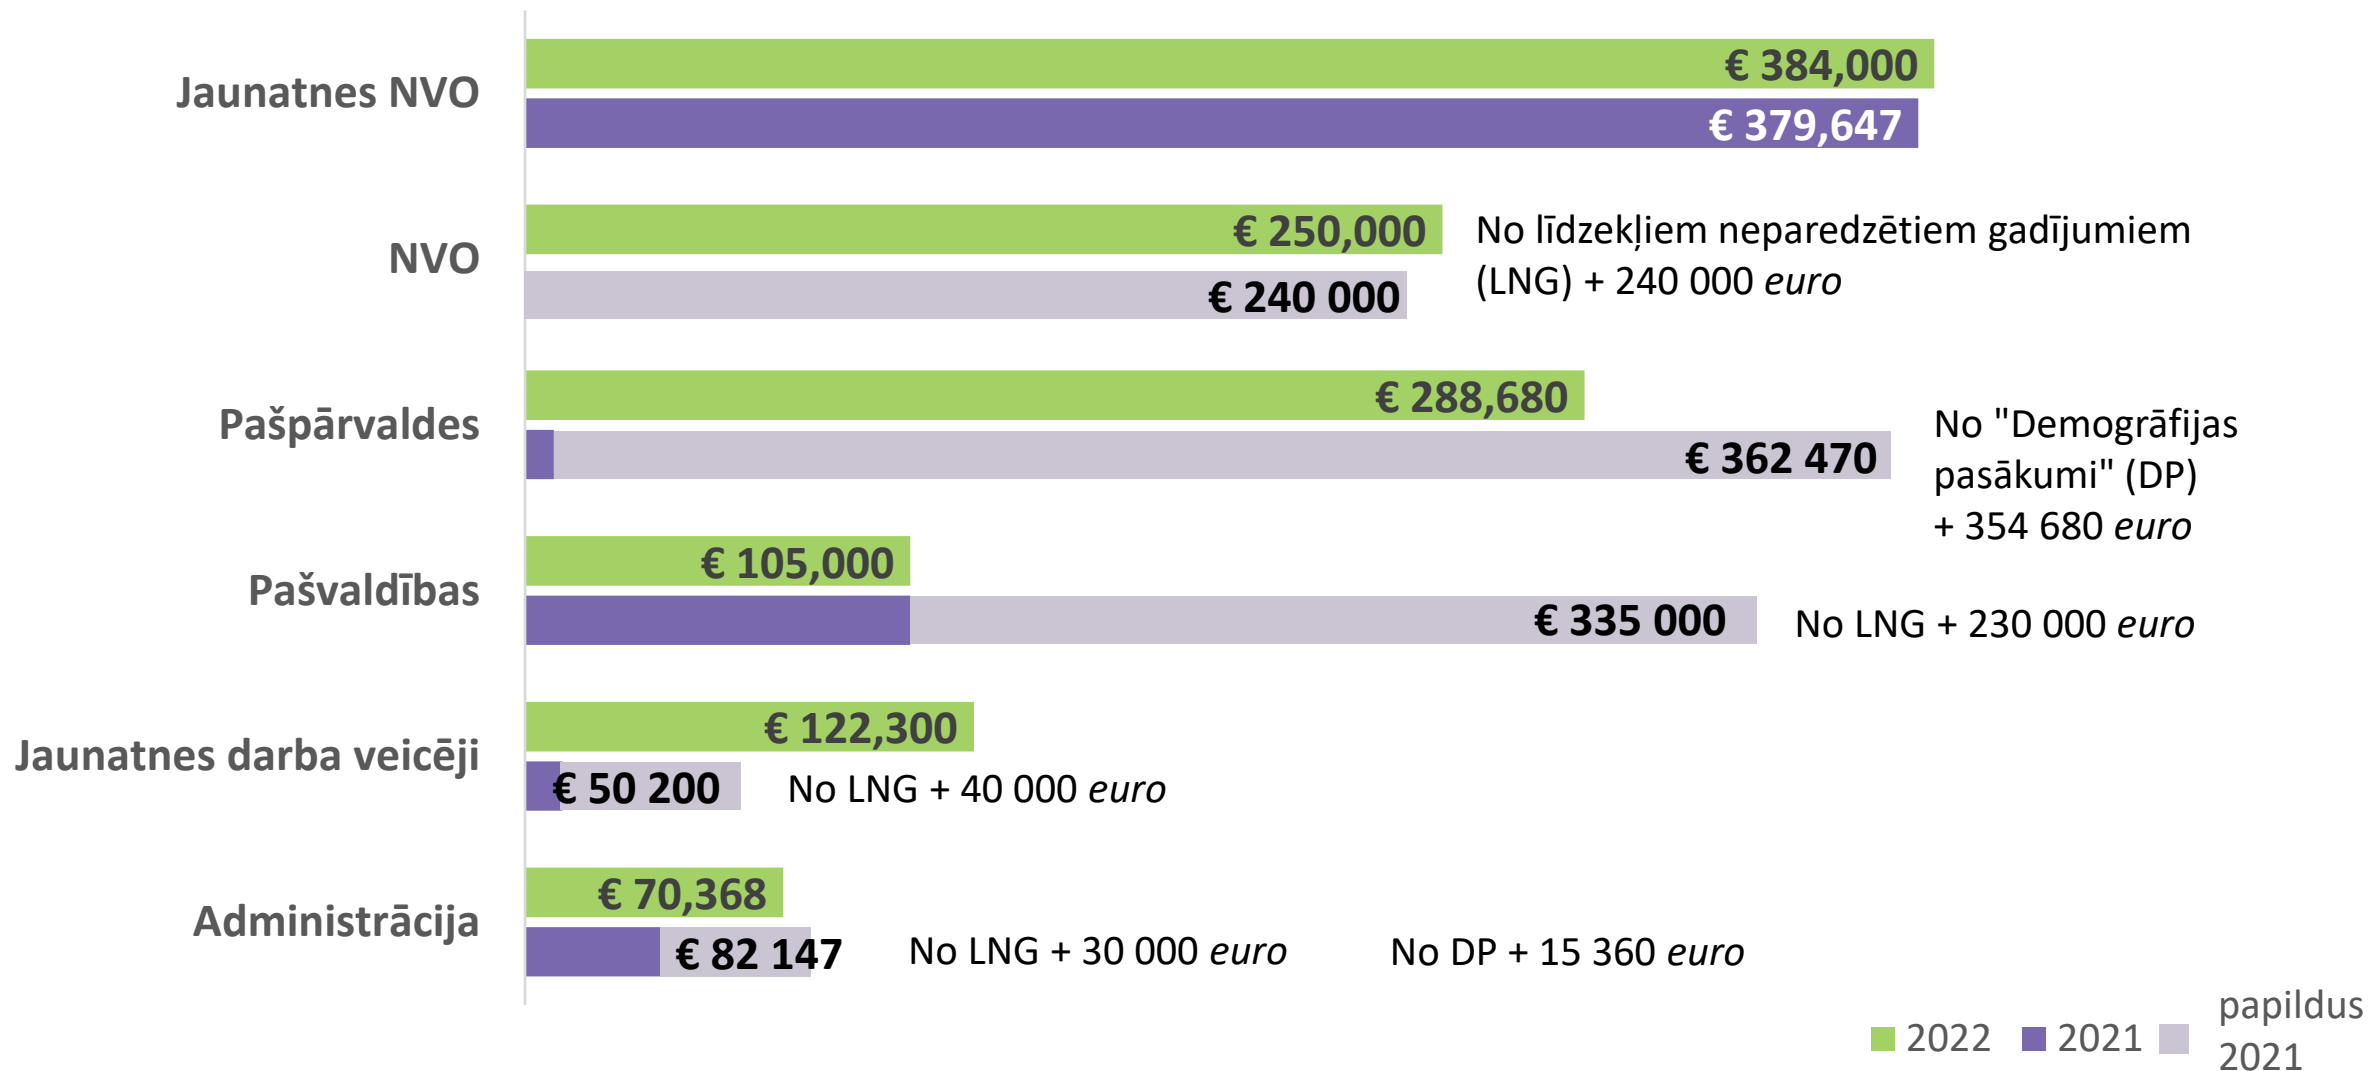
Jaunatnes NVO
€ 384,000
€ 379,647

NVO
€ 250,000
€ 240 000
No līdzekļiem neparedzētiem gadījumiem (LNG) + 240 000 *euro*

Pašpārvaldes
€ 288,680
€ 362 470
No "Demogrāfijas pasākumi" (DP) + 354 680 *euro*

Pašvaldības
€ 105,000
€ 335 000
No LNG + 230 000 *euro*

Jaunatnes darba veicēji
€ 122,300
€ 50 200
No LNG + 40 000 *euro*

Administrācija
€ 70,368
€ 82 147
No LNG + 30 000 *euro*
No DP + 15 360 *euro*

2022 2021 papildus 2021